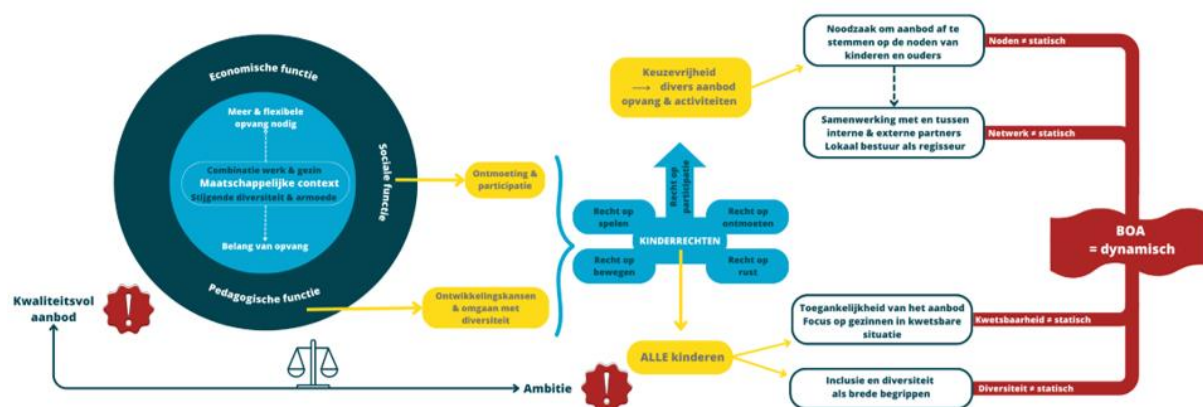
Economische functie

Meer & flexibele opvang nodig

Combinatie werk & gezin
Maatschappelijke context
Stijgende diversiteit & armoede

Belang van opvang

Sociale functie

Pedagogische functie

Kwaliteitsvol aanbod

Ambitie

Ontmoeting & participatie

Ontwikkelingskansen & omgaan met diversiteit

Keuzevrijheid ⟶ divers aanbod opvang & activiteiten

Recht op participatie

Recht op spelen

Recht op ontmoeten

KINDERRECHTEN

Recht op bewegen

Recht op rust

ALLE kinderen

Noodzaak om aanbod af te stemmen op de noden van kinderen en ouders

Noden ≠ statisch

Samenwerking met en tussen interne & externe partners
Lokaal bestuur als regisseur

Netwerk ≠ statisch

BOA
= dynamisch

Toegankelijkheid van het aanbod
Focus op gezinnen in kwetsbare situatie

Kwetsbaarheid ≠ statisch

Inclusie en diversiteit als brede begrippen

Diversiteit ≠ statisch